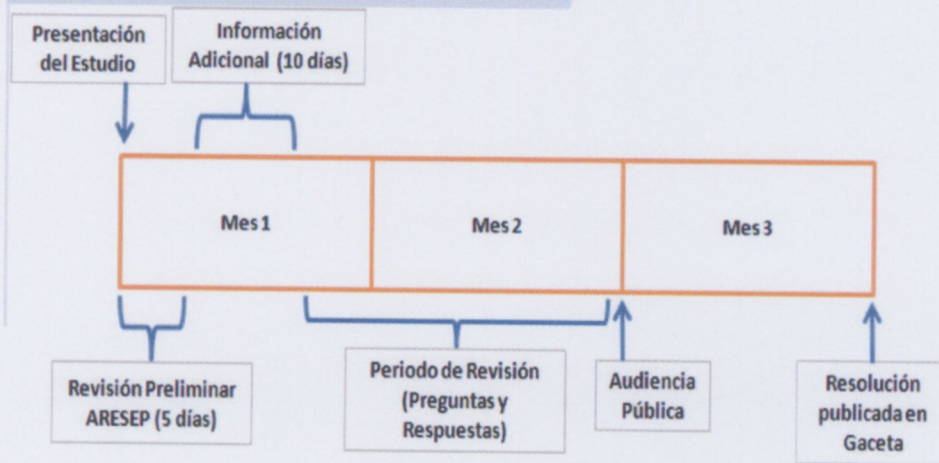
Presentación del Estudio

Información Adicional (10 días)

Mes 1

Mes 2

Mes 3

Revisión Preliminar ARESEP (5 días)

Periodo de Revisión (Preguntas y Respuestas)

Audiencia Pública

Resolución publicada en Gaceta